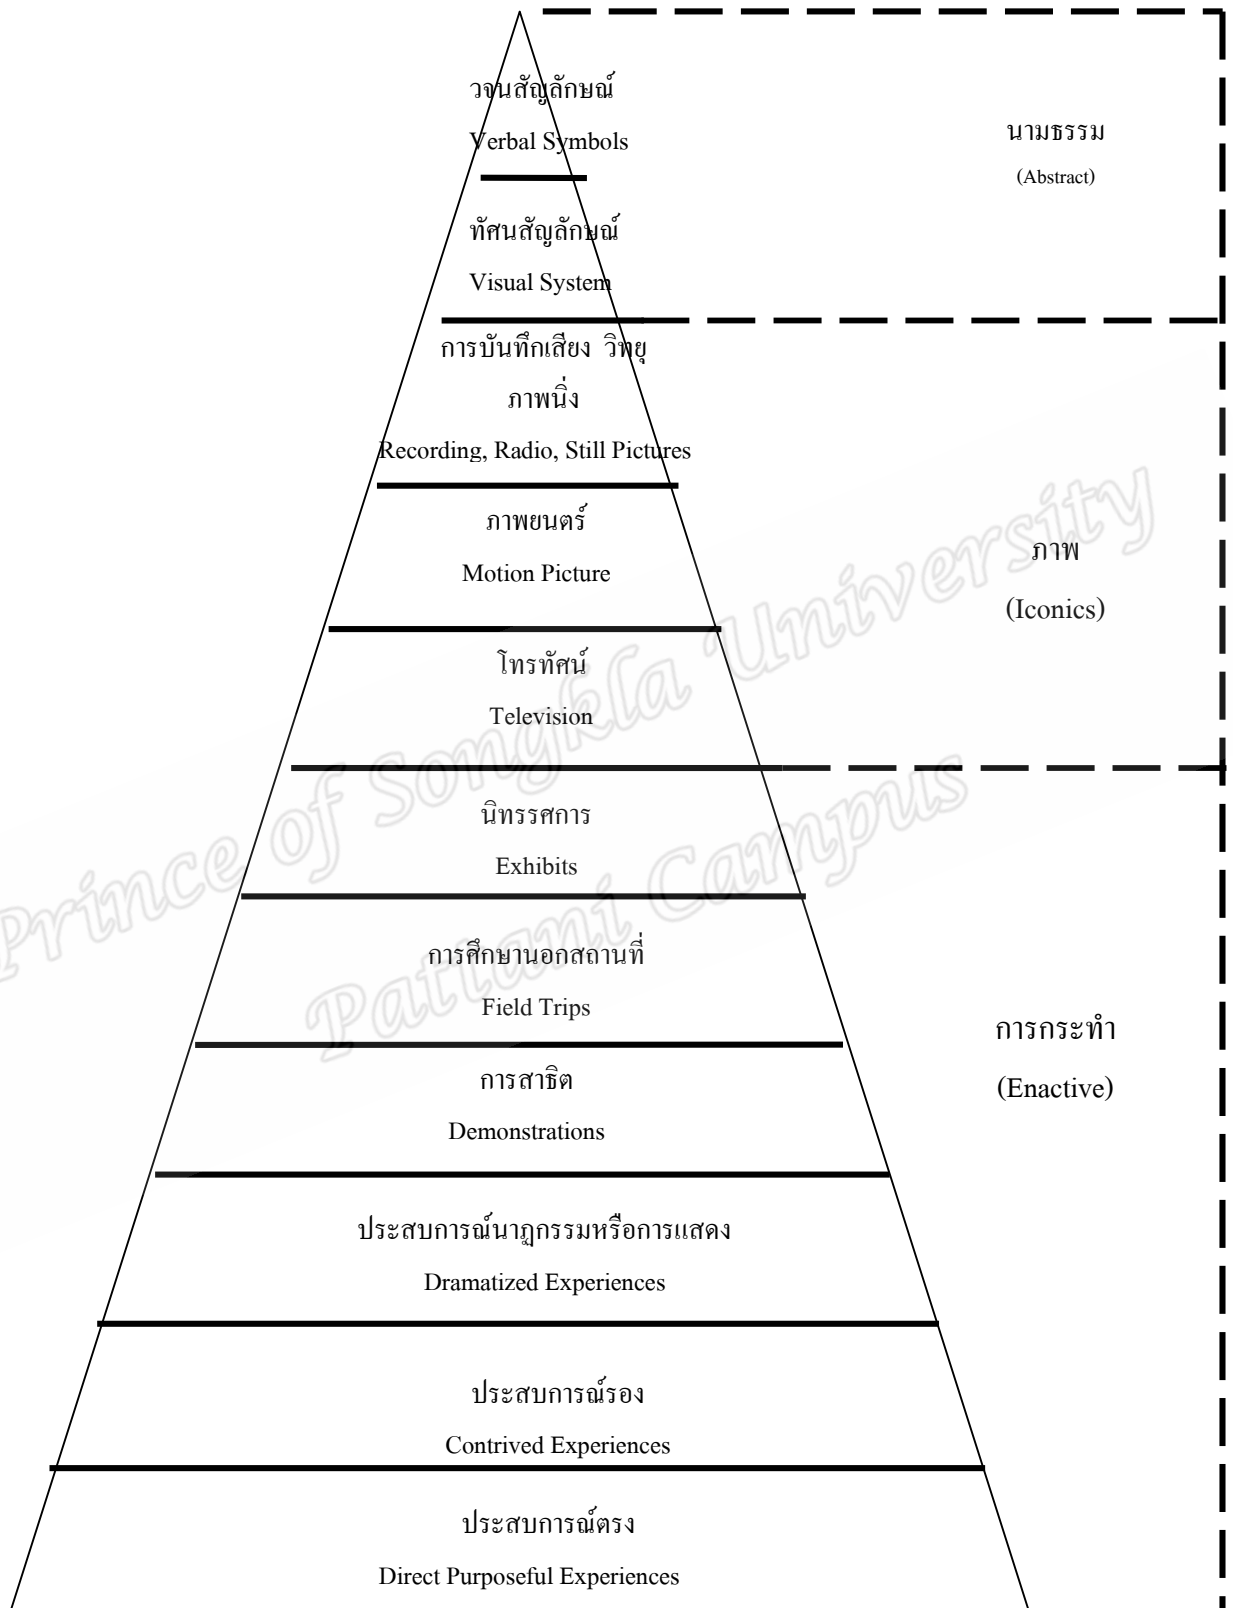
วจนสัญลักษณ์
Verbal Symbols

นามธรรม
(Abstract)

ทัศนสัญลักษณ์
Visual System

การบันทึกเสียง วิทยุ
ภาพนิ่ง
Recording, Radio, Still Pictures

ภาพยนตร์
Motion Picture

ภาพ
(Iconics)

โทรทัศน์
Television

นิทรรศการ
Exhibits

การศึกษานอกสถานที่
Field Trips

การกระทำ
(Enactive)

การสาธิต
Demonstrations

ประสบการณ์นาฏกรรมหรือการแสดง
Dramatized Experiences

ประสบการณ์รอง
Contrived Experiences

ประสบการณ์ตรง
Direct Purposeful Experiences

Prince of Songkla University
Pattani Campus